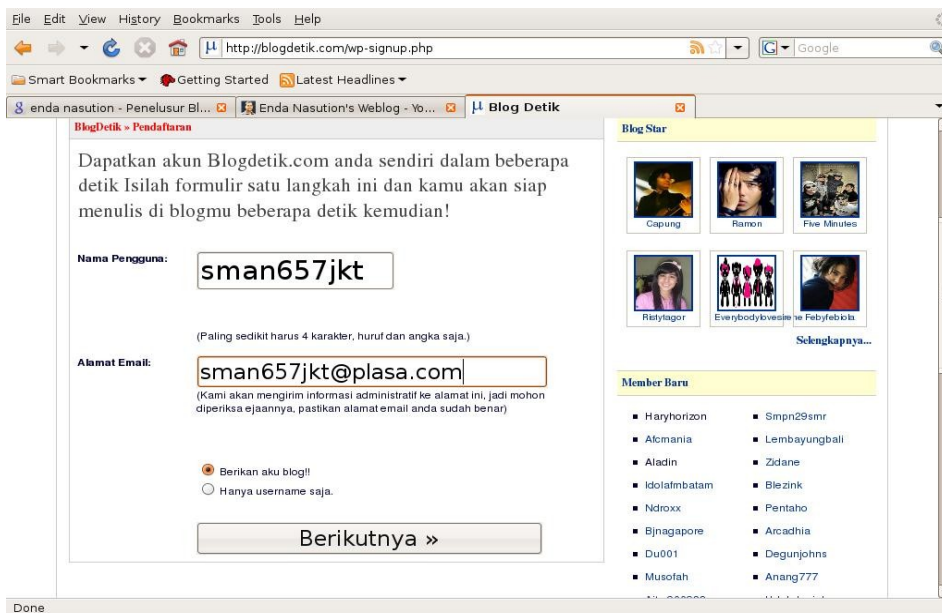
File Edit View History Bookmarks Tools Help

http://blogdetik.com/wp-signup.php

Google

Smart Bookmarks Getting Started Latest Headlines

enda nasution - Penelusur Bl... Enda Nasution's Weblog - Yo... Blog Detik

BlogDetik » Pendaftaran

Dapatkan akun Blogdetik.com anda sendiri dalam beberapa detik Isilah formulir satu langkah ini dan kamu akan siap menulis di blogmu beberapa detik kemudian!

Nama Pengguna: sman657jkt

(Paling sedikit harus 4 karakter, huruf dan angka saja.)

Alamat Email: sman657jkt@plasa.com

(Kami akan mengirim informasi administratif ke alamat ini, jadi mohon diperiksa ejaannya, pastikan alamat email anda sudah benar)

Berikan aku blog!!

Hanya username saja.

Berikutnya »

Blog Star

Capung

Ramon

Five Minutes

Ristytagor

Everybodylovesire

Febyfebiola

Selengkapnya...

Member Baru

Haryhorizon

Smpn29smr

Afcmania

Lembayungbali

Aladin

Zidane

Idolafmbatam

Blezink

Ndroxx

Pentaho

Bjnagapore

Arcadhia

Du001

Degunjohns

Musofah

Anang777

Done